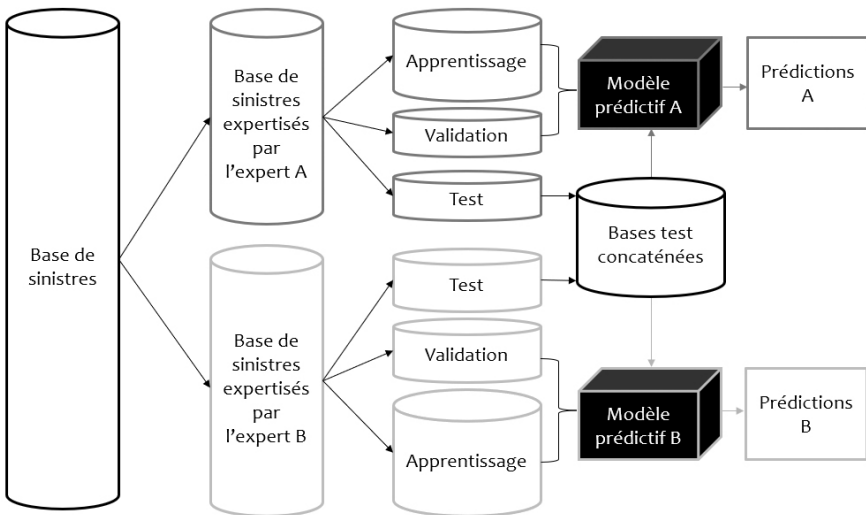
Base de sinistres

Base de sinistres expertisés par l'expert A

Apprentissage

Validation

Test

Modèle prédictif A

Prédictions A

Bases test concaténées

Base de sinistres expertisés par l'expert B

Test

Validation

Apprentissage

Modèle prédictif B

Prédictions B